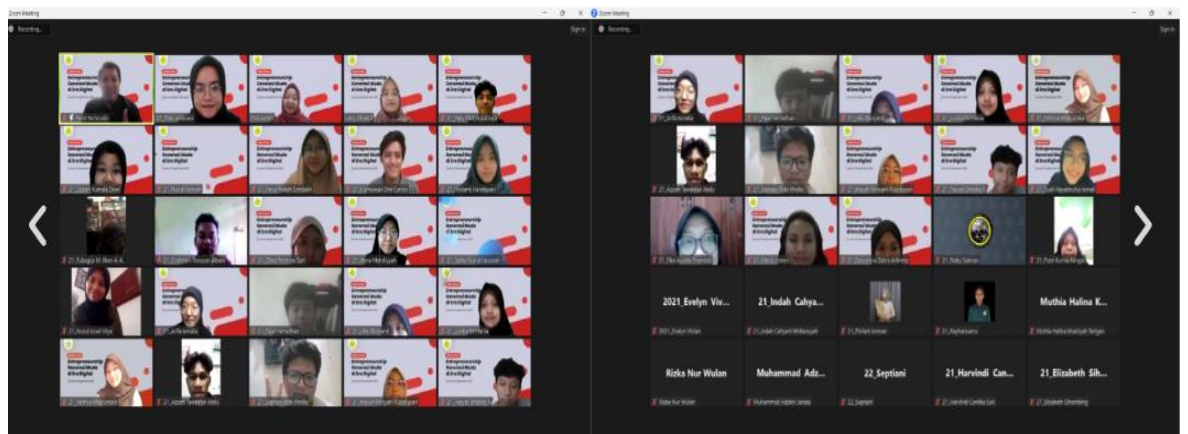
Zoom Meeting

Recording...

Sign in

Entrepreneurship Generasi Muda di Era Digital

21_Zidni Ilmi

21_Kamila Dewi

21_Rabiqa M. Ilham A.

21_Syifa Yuliani

21_Faiz Fadilah

21_Hana Mahdiyyah

Zoom Meeting

Recording...

Sign in

21_Jaidan Ditin Mutu

21_Azzam Tasbihul Abdu

21_Nisa Aqidah Pramesti

21_Dwi Januari

21_Zara Alma Zahra Arfinda

21_Risky Saman

21_Putri Kurnia Ningsih

2021_Evelyn Viv...

2021_Evelyn Viviani

21_Indah Cahya...

21_Indah Cahyani Wilfiansyah

21_Pinlant Amman

21_Raphaesamu

Muthia Halina K...

Muthia Halina Khairiyah Taripan

Rizka Nur Wulan

Rizka Nur Wulan

Muhammad Adz...

Muhammad Adzikri Jenata

22_Septiani

22_Septiani

21_Harvindi Can...

21_Harvindi Cantika Sari

21_Elizabeth Sih...

21_Elizabeth Sihombing